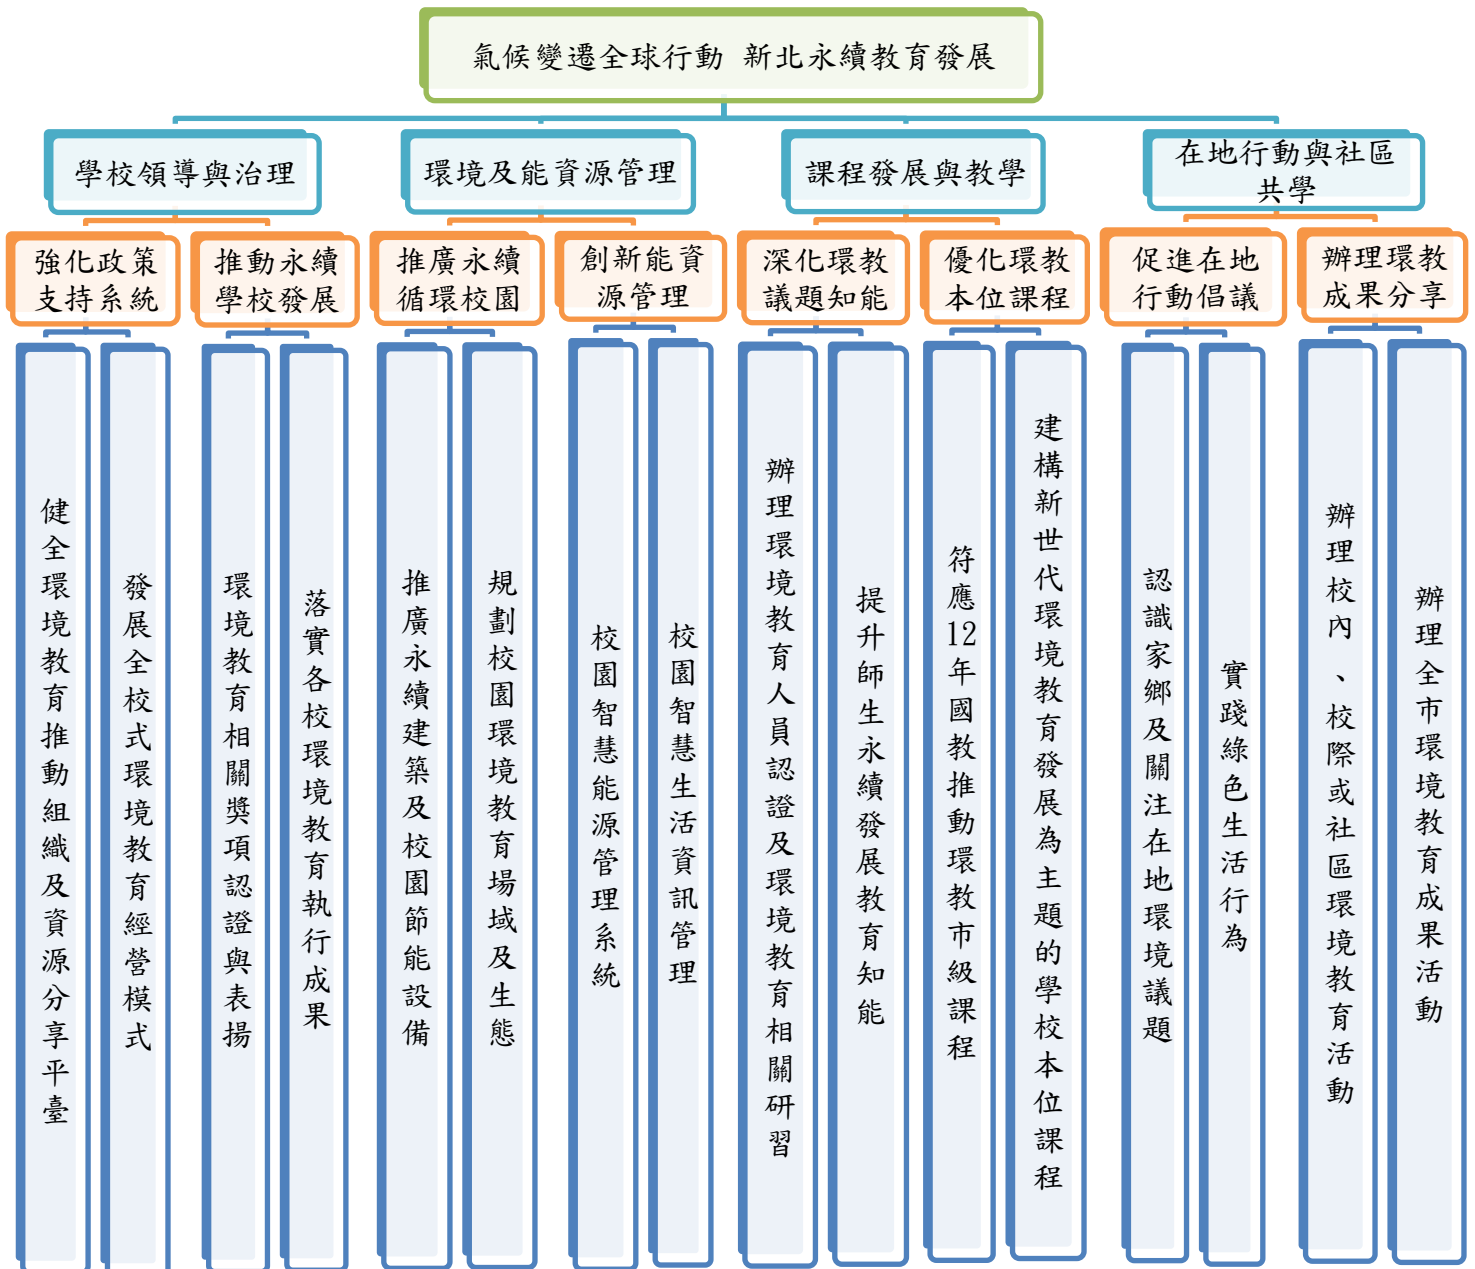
氣候變遷全球行動 新北永續教育發展

學校領導與治理

強化政策支持系統

健全環境教育推動組織及資源分享平臺

發展全校式環境教育經營模式

推動永續學校發展

環境教育相關獎項認證與表揚

落實各校環境教育執行成果

環境及能資源管理

推廣永續循環校園

推廣永續建築及校園節能設備

規劃校園環境教育場域及生態

創新能資源管理

校園智慧能源管理系統

校園智慧生活資訊管理

課程發展與教學

深化環教議題知能

辦理環境教育人員認證及環境教育相關研習

提升師生永續發展教育知能

優化環教本位課程

符應12年國教推動環教市級課程

建構新世代環境教育發展為主題的學校本位課程

在地行動與社區共學

促進在地行動倡議

認識家鄉及關注在地環境議題

實踐綠色生活行為

辦理環教成果分享

辦理校內、校際或社區環境教育活動

辦理全市環境教育成果活動